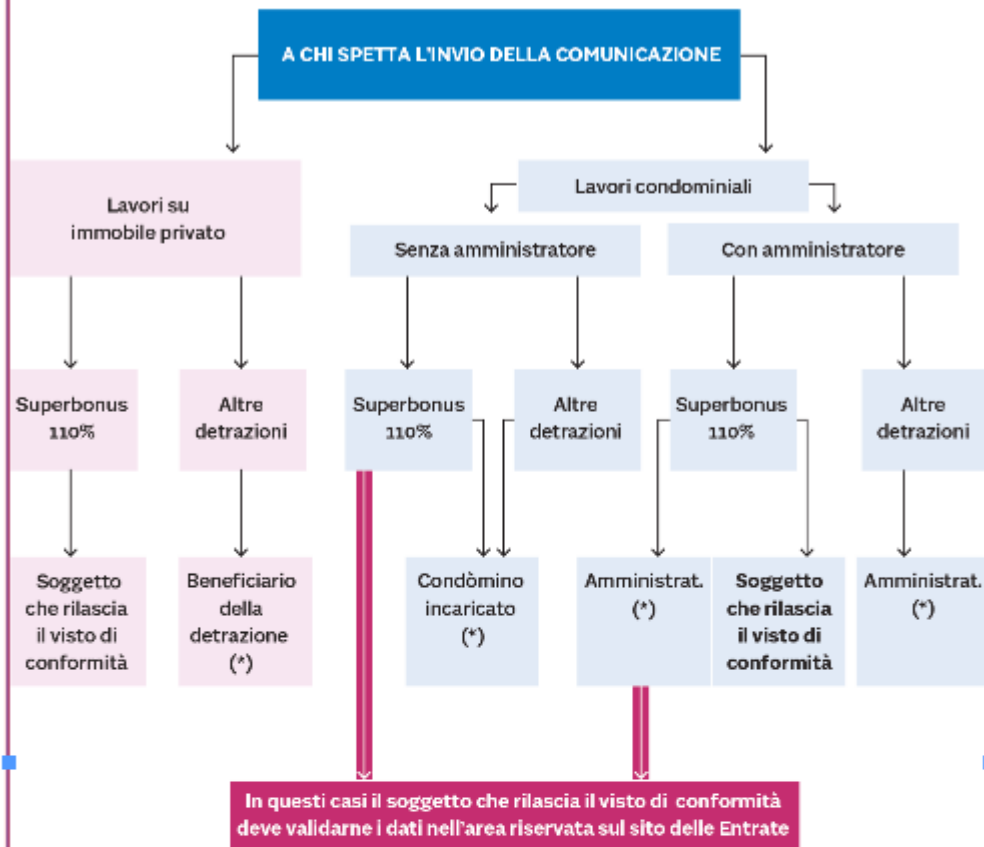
A CHI SPETTA L'INVIO DELLA COMUNICAZIONE

Lavori su immobile privato

Lavori condominiali

Senza amministratore

Con amministratore

Superbonus 110%

Altre detrazioni

Superbonus 110%

Altre detrazioni

Superbonus 110%

Altre detrazioni

Soggetto che rilascia il visto di conformità

Beneficiario della detrazione (*)

Condòmino incaricato (*)

Amministrat. (*)

Soggetto che rilascia il visto di conformità

Amministrat. (*)

In questi casi il soggetto che rilascia il visto di conformità deve validarne i dati nell'area riservata sul sito delle Entrate